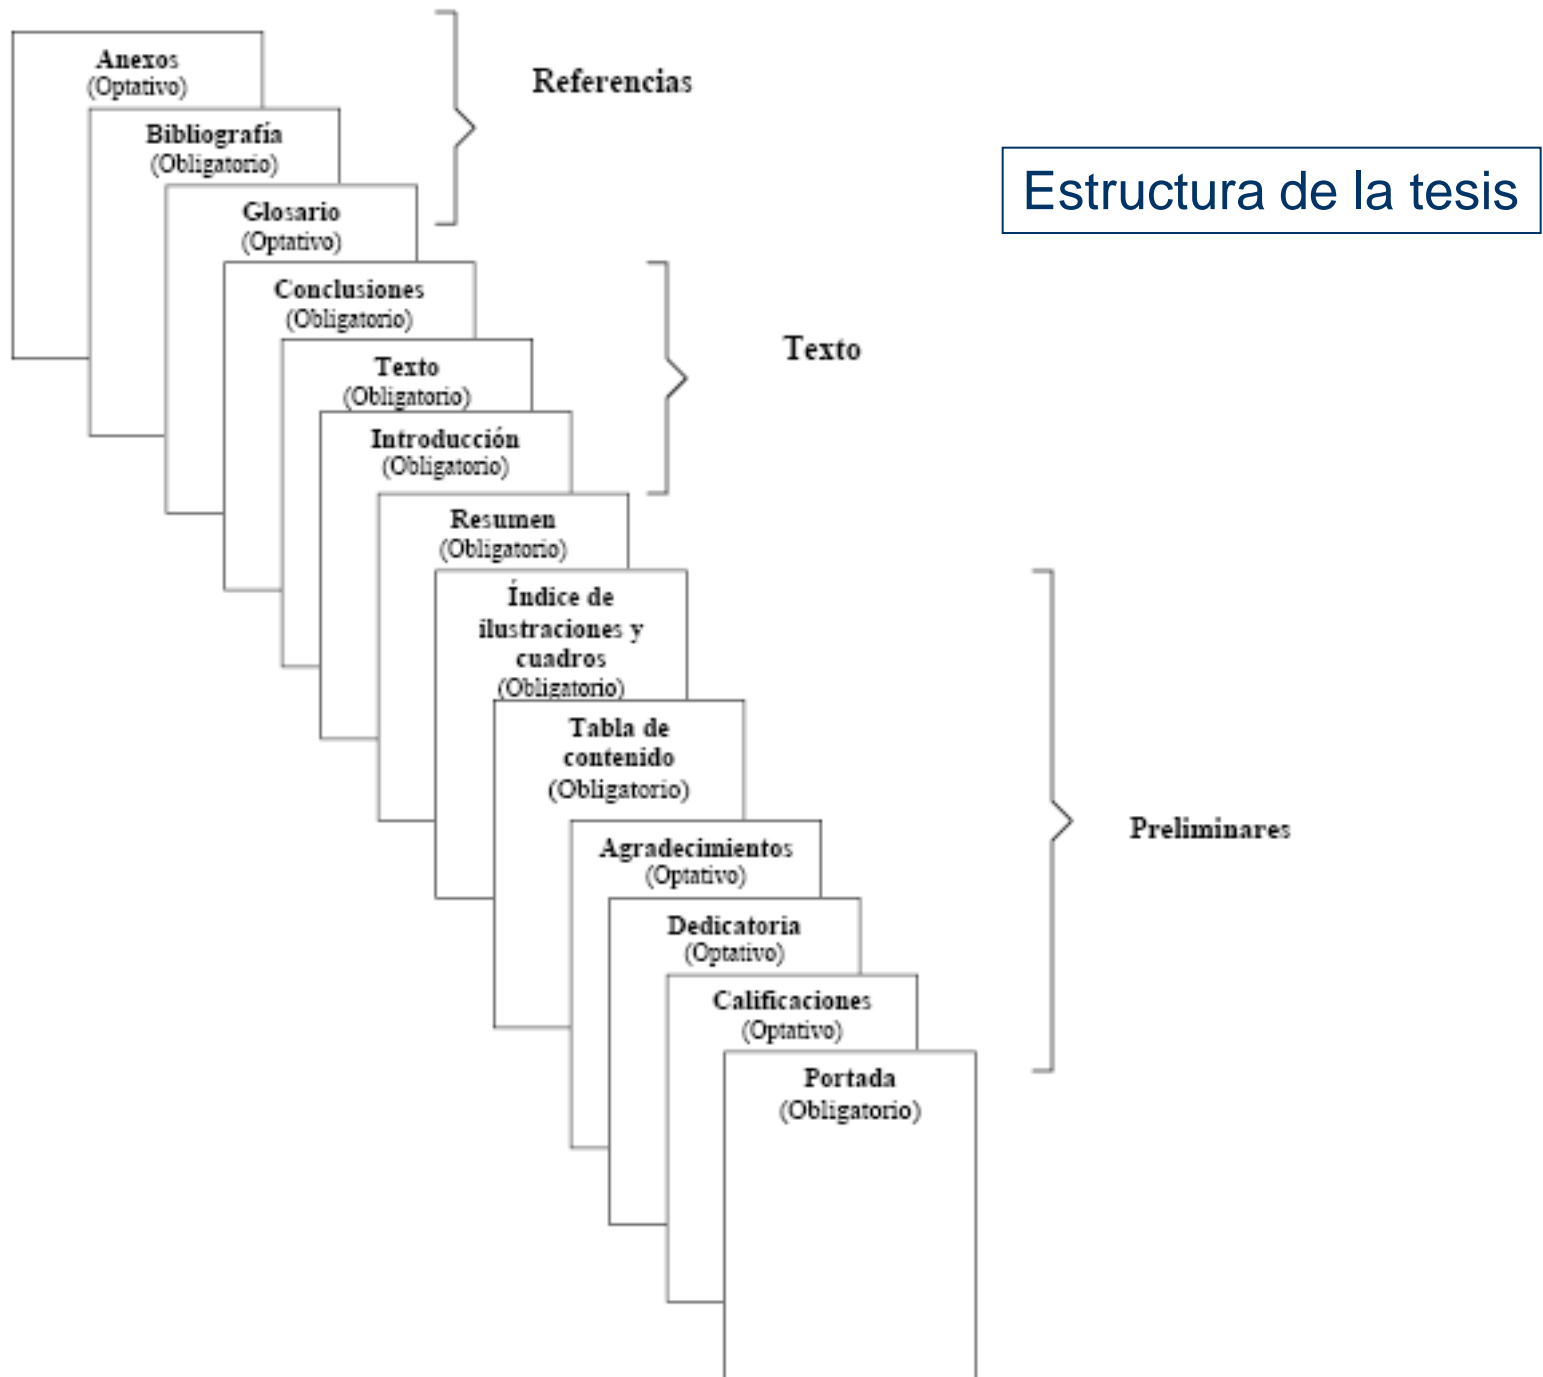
Anexos
(Optativo)

Bibliografía
(Obligatorio)

Glosario
(Optativo)

Referencias

Estructura de la tesis

Conclusiones
(Obligatorio)

Texto
(Obligatorio)

Introducción
(Obligatorio)

Texto

Resumen
(Obligatorio)

Índice de ilustraciones y cuadros
(Obligatorio)

Tabla de contenido
(Obligatorio)

Agradecimientos
(Optativo)

Dedicatoria
(Optativo)

Calificaciones
(Optativo)

Portada
(Obligatorio)

Preliminares